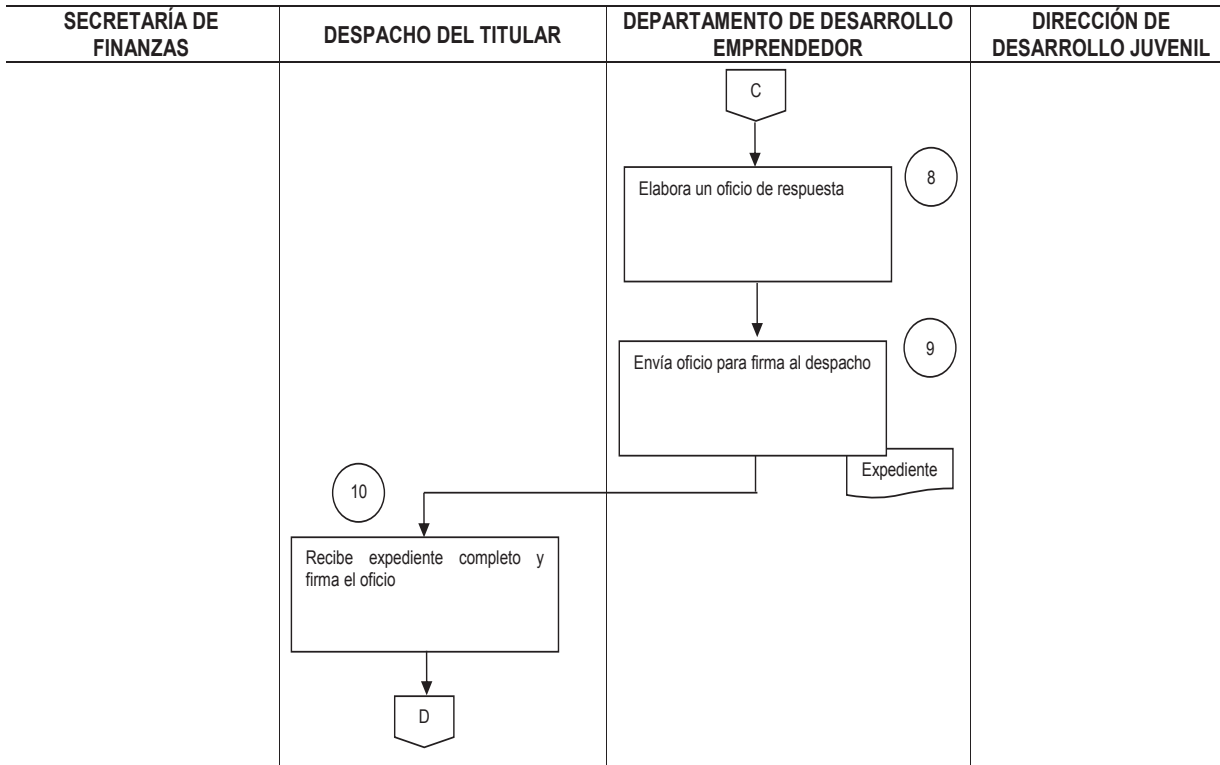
| SECRETARÍA DE FINANZAS | DESPACHO DEL TITULAR | DEPARTAMENTO DE DESARROLLO EMPRENDEDOR | DIRECCIÓN DE DESARROLLO JUVENIL |
|---|---|---|---|

C

8

Elabora un oficio de respuesta

9

Envía oficio para firma al despacho

Expediente

10

Recibe expediente completo y firma el oficio

D